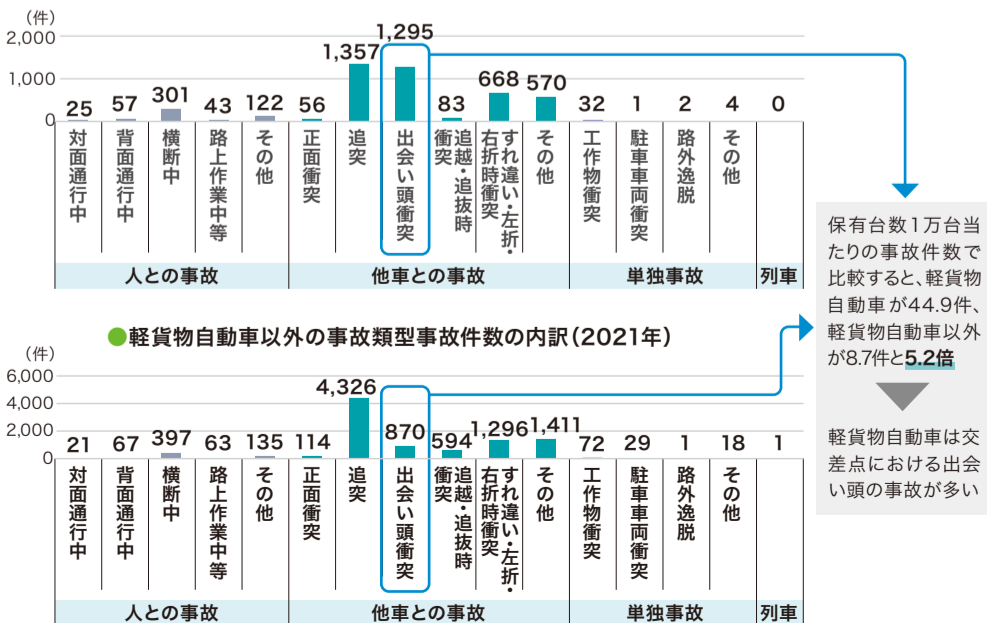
(件)
2,000
1,000
0

25 対面通行中
57 背面通行中
301 横断中
43 路上作業中等
122 その他
56 正面衝突
1,357 追突
1,295 出会い頭衝突
83 追越・追抜時衝突
668 右折時衝突
570 すれ違い・左折・その他
32 工作物衝突
1 駐車車両衝突
2 路外逸脱
4 その他
0

人との事故
他車との事故
単独事故
列車

●軽貨物自動車以外の事故類型事故件数の内訳(2021年)

(件)
6,000
4,000
2,000
0

21 対面通行中
67 背面通行中
397 横断中
63 路上作業中等
135 その他
114 正面衝突
4,326 追突
870 出会い頭衝突
594 追越・追抜時衝突
1,296 右折時衝突
1,411 すれ違い・左折・その他
72 工作物衝突
29 駐車車両衝突
1 路外逸脱
18 その他
1

人との事故
他車との事故
単独事故
列車

保有台数1万台当たりの事故件数で比較すると、軽貨物自動車が44.9件、軽貨物自動車以外が8.7件と5.2倍

軽貨物自動車は交差点における出会い頭の事故が多い